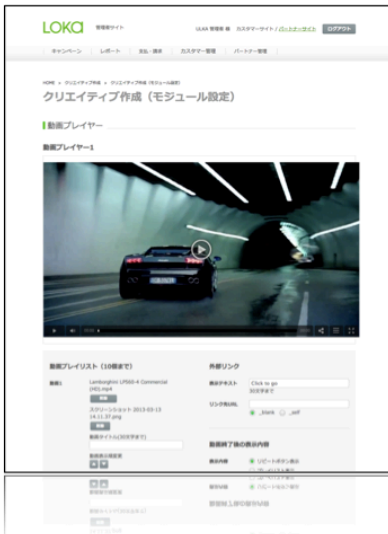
LOKA 管理者サイト

LKAA 管理者 様 カスタマーサイト / パートナーサイト ログアウト

キャンペーン レポート 支払・請求 カスタマー管理 パートナー管理

HOME > クリエイティブ作成 > クリエイティブ作成（モジュール設定）

クリエイティブ作成（モジュール設定）

動画プレイヤー

動画プレイヤー1

動画プレイリスト（10個まで）

動画1

Lamborghini LP560-4 Commercial (HD).mp4

変更

スクリーンショット 2013-03-13 14.11.37.png

変更

動画タイトル(30文字まで)

動画表示順変更

外部リンク

表示テキスト Click to go

30文字まで

リンク先URL

_blank _self

動画終了後の表示内容

表示内容 リピートボタン表示

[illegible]

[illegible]